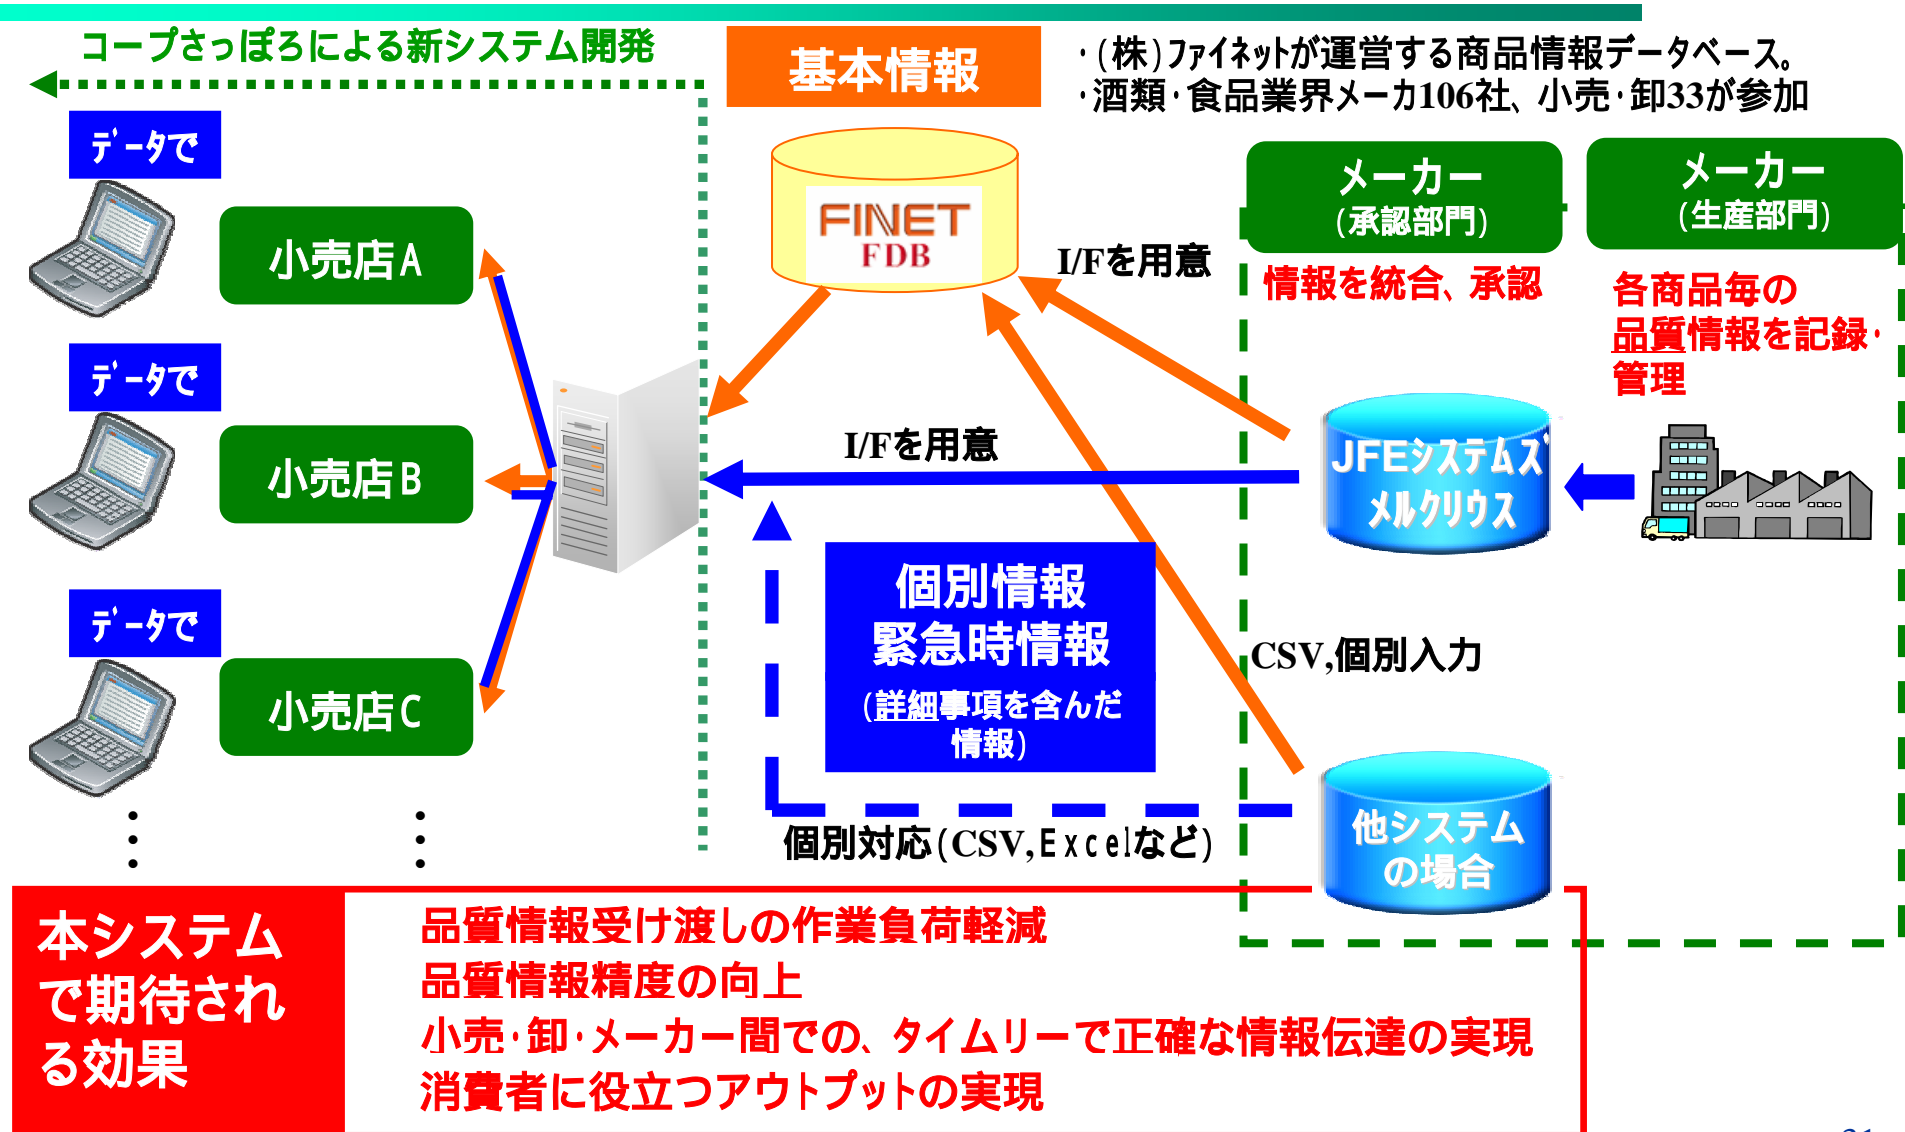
コープさっぽろによる新システム開発

基本情報

・(株)ﾌｧｲﾈｯﾄが運営する商品情報データベース。
・酒類・食品業界メーカ106社、小売・卸33が参加

ﾃﾞｰﾀで

小売店A

ﾃﾞｰﾀで

小売店B

ﾃﾞｰﾀで

小売店C

FINET
FDB

I/Fを用意

メーカー
(承認部門)

メーカー
(生産部門)

情報を統合、承認

各商品毎の
品質情報を記録・
管理

I/Fを用意

JFEシステムズ
ﾒﾙｸﾘｳｽ

個別情報
緊急時情報
(詳細事項を含んだ情報)

CSV,個別入力

個別対応(CSV,Excelなど)

他システム
の場合

本システムで期待される効果

品質情報受け渡しの作業負荷軽減
品質情報精度の向上
小売・卸・メーカー間での、タイムリーで正確な情報伝達の実現
消費者に役立つアウトプットの実現